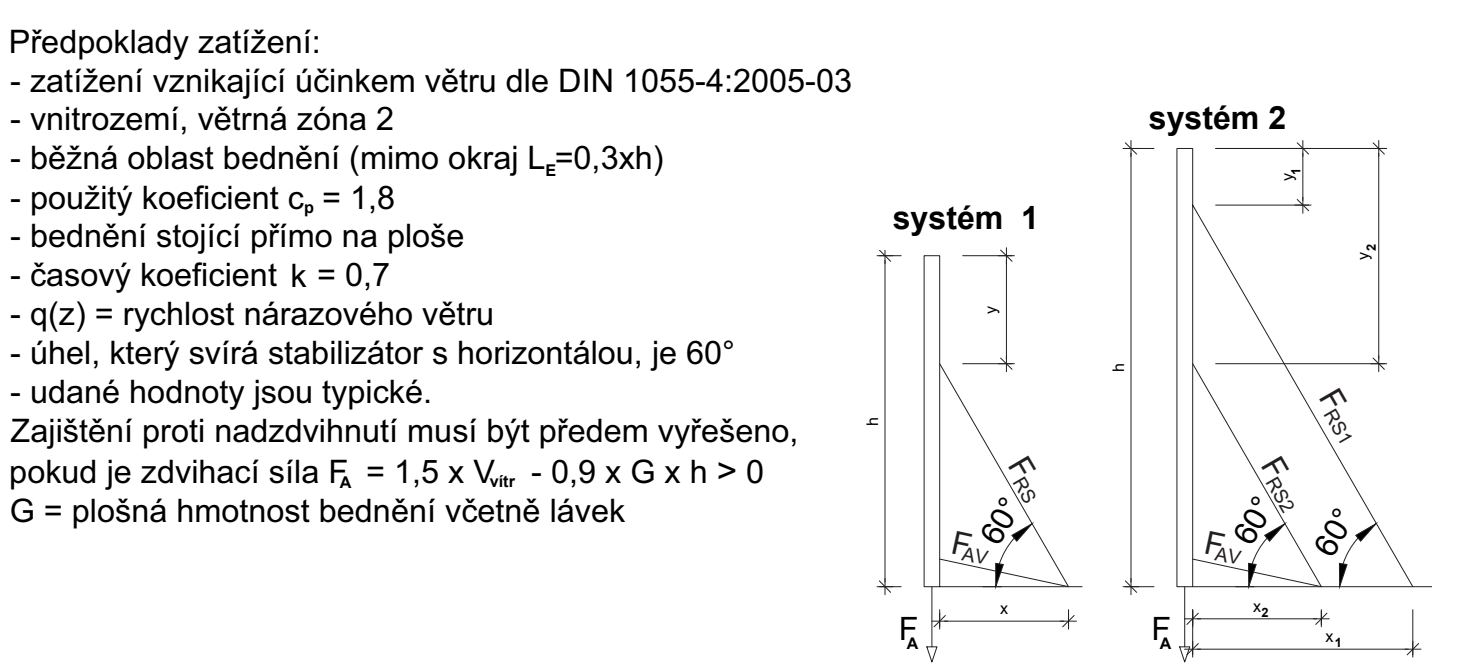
Předpoklady zatížení:
- zatížení vznikající účinkem větru dle DIN 1055-4:2005-03
- vnitrozemí, větrná zóna 2
- běžná oblast bednění (mimo okraj $L_E$=0,3xh)
- použitý koeficient $c_p$ = 1,8
- bednění stojící přímo na ploše
- časový koeficient k = 0,7
- q(z) = rychlost nárazového větru
- úhel, který svírá stabilizátor s horizontálou, je 60°
- udané hodnoty jsou typické.
Zajištění proti nadzdvihnutí musí být předem vyřešeno, pokud je zdvihací síla $F_A$ = 1,5 x $V_{vítr}$ - 0,9 x G x h > 0
G = plošná hmotnost bednění včetně lávek

systém 1
y
h
$F_{RS}$
60°
$F_{AV}$
x
$F_A$

systém 2
$y_1$
$y_2$
h
$F_{RS1}$
$F_{RS2}$
60°
60°
$F_{AV}$
$x_2$
$x_1$
$F_A$